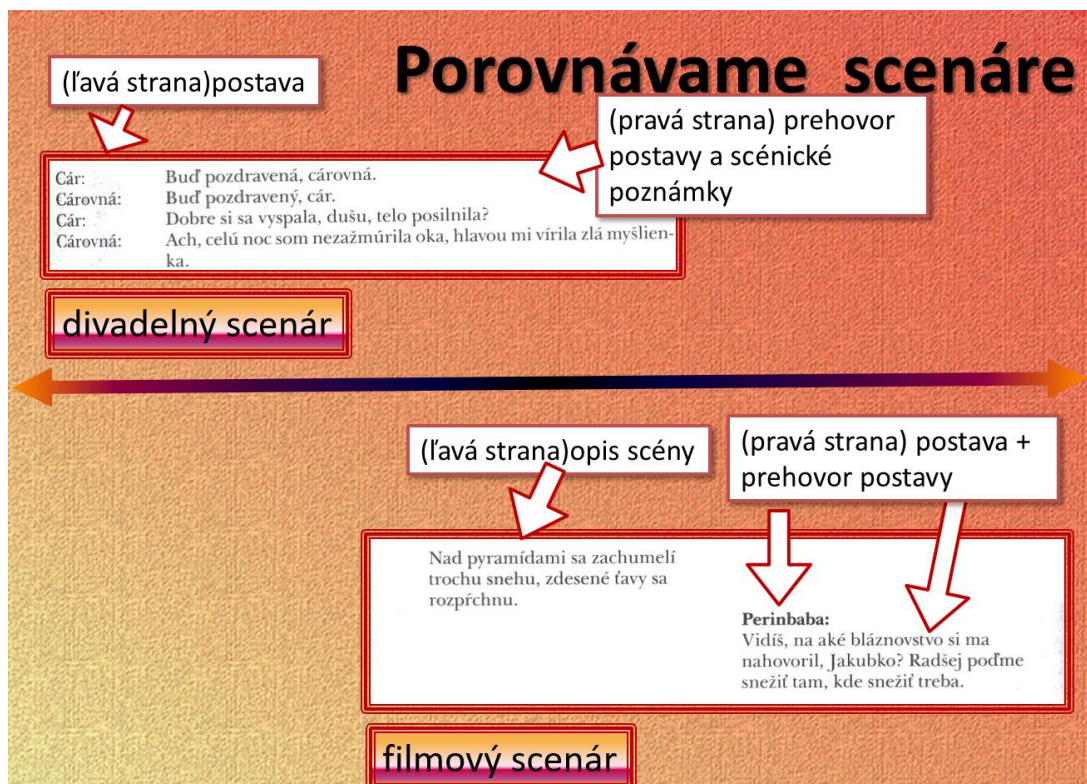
Porovnávame scenáre

(ľavá strana)postava

(pravá strana) prehovor postavy a scénické poznámky

| | |
|---|---|
| Cár: | Buď pozdravená, cárovná. |
| Cárovná: | Buď pozdravený, cár. |
| Cár: | Dobre si sa vyspala, dušu, telo posilnila? |
| Cárovná: | Ach, celú noc som nezažmúrila oka, hlavou mi vírila zlá myšlienka. |

divadelný scenár

(ľavá strana)opis scény

(pravá strana) postava + prehovor postavy

Nad pyramídami sa zachumelí trochu snehu, zdesené ťavy sa rozprchnú.

Perinbaba:
Vidíš, na aké bláznovstvo si ma nahovoril, Jakubko? Radšej poďme snežiť tam, kde snežiť treba.

filmový scenár